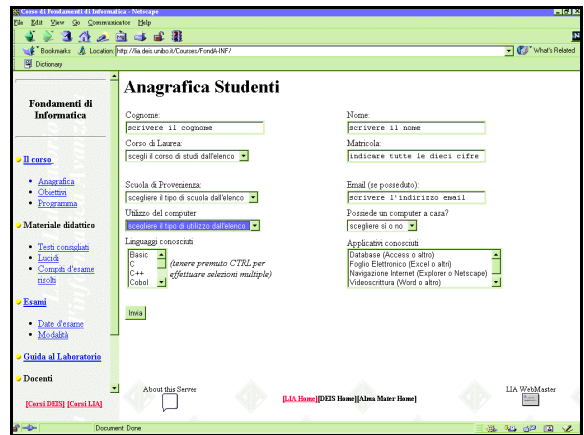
Corso di Fondamenti di Informatica - Netscape

File Edit View Go Communicator Help

Bookmarks Location: http://lia.deis.unibo.it/Courses/FondA-INF/ What's Related

Dictionary

Fondamenti di Informatica

Il corso

- Anagrafica
- Obiettivi
- Programma

Materiale didattico

- Testi consigliati
- Lucidi
- Compiti d'esame risolti

Esami

- Date d'esame
- Modalità

Guida al Laboratorio

Docenti

[Corsi DEIS] [Corsi LIA]

Anagrafica Studenti

Cognome:
scrivere il cognome

Nome:
scrivere il nome

Corso di Laurea:
scegli il corso di studi dall'elenco

Matricola:
indicare tutte le dieci cifre

Scuola di Provenienza:
scegliere il tipo di scuola dall'elenco

Email (se posseduto):
scrivere l'indirizzo email

Utilizzo del computer
scegliere il tipo di utilizzo dall'elenco

Possiede un computer a casa?
scegliere si o no

Linguaggi conosciuti
Basic
C
C++
Cobol

(tenere premuto CTRL per effettuare selezioni multiple)

Applicativi conosciuti
Database (Access o altro)
Foglio Elettronico (Excel o altri)
Navigazione Internet (Explorer o Netscape)
Videoscrittura (Word o altro)

Invia

About this Server

[LIA Home][DEIS Home][Alma Mater Home]

LIA WebMaster

Document: Done